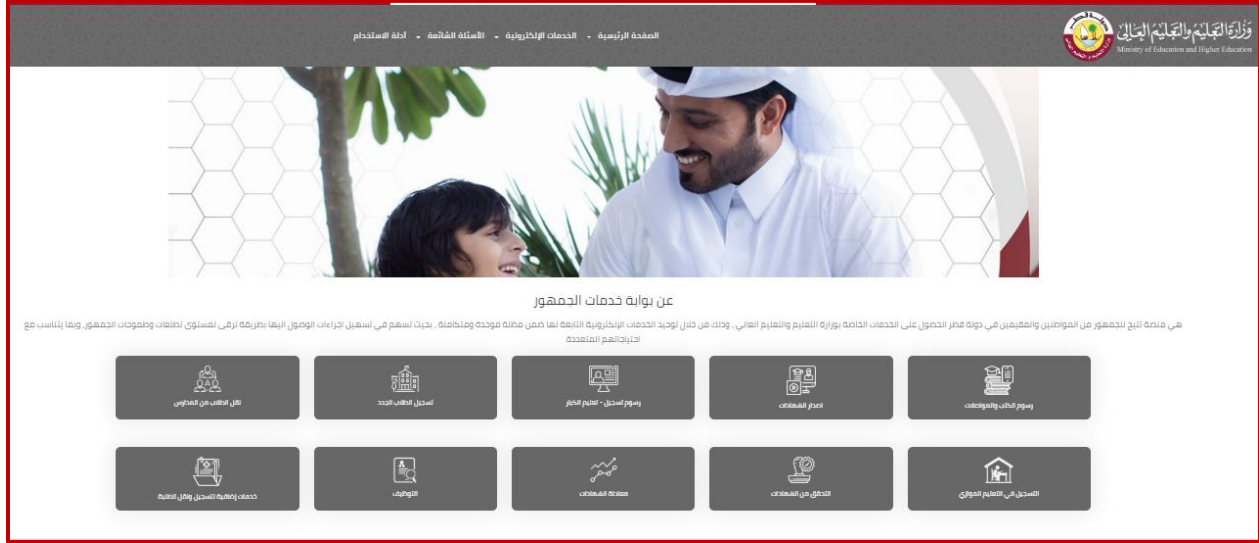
وزارة التعليم والتعليم العالي
Ministry of Education and Higher Education

الصفحة الرئيسية ▾ الخدمات الإلكترونية ▾ الأسئلة الشائعة ▾ أدلة الاستخدام

عن بوابة خدمات الجمهور

هي منصة تتيح للجمهور من المواطنين والمقيمين في دولة قطر الحصول على الخدمات الخاصة بوزارة التعليم والتعليم العالي ، وذلك من خلال توحيد الخدمات الإلكترونية التابعة لها ضمن مظلة موحدة ومتكاملة ، بحيث تسهم في تسهيل إجراءات الوصول إليها بطريقة ترقى لمستوى تطلعات وطموحات الجمهور، وبما يتناسب مع احتياجاتهم المتعددة

رسوم الكتب والمواصلات
اصدار الشهادات
رسوم تسجيل - تعليم الكبار
تسجيل الطلاب الجدد
نقل الطلاب بين المدارس

التسجيل في التعليم الموازي
التحقق من الشهادات
معادلة الشهادات
التوظيف
خدمات إضافية للتسجيل ونقل الطلبة